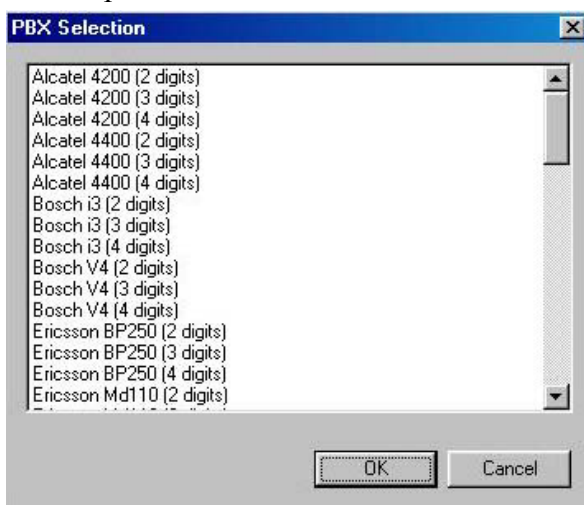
PBX Selection

Alcatel 4200 (2 digits)
Alcatel 4200 (3 digits)
Alcatel 4200 (4 digits)
Alcatel 4400 (2 digits)
Alcatel 4400 (3 digits)
Alcatel 4400 (4 digits)
Bosch i3 (2 digits)
Bosch i3 (3 digits)
Bosch i3 (4 digits)
Bosch V4 (2 digits)
Bosch V4 (3 digits)
Bosch V4 (4 digits)
Ericsson BP250 (2 digits)
Ericsson BP250 (3 digits)
Ericsson BP250 (4 digits)
Ericsson Md110 (2 digits)
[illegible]

OK
Cancel